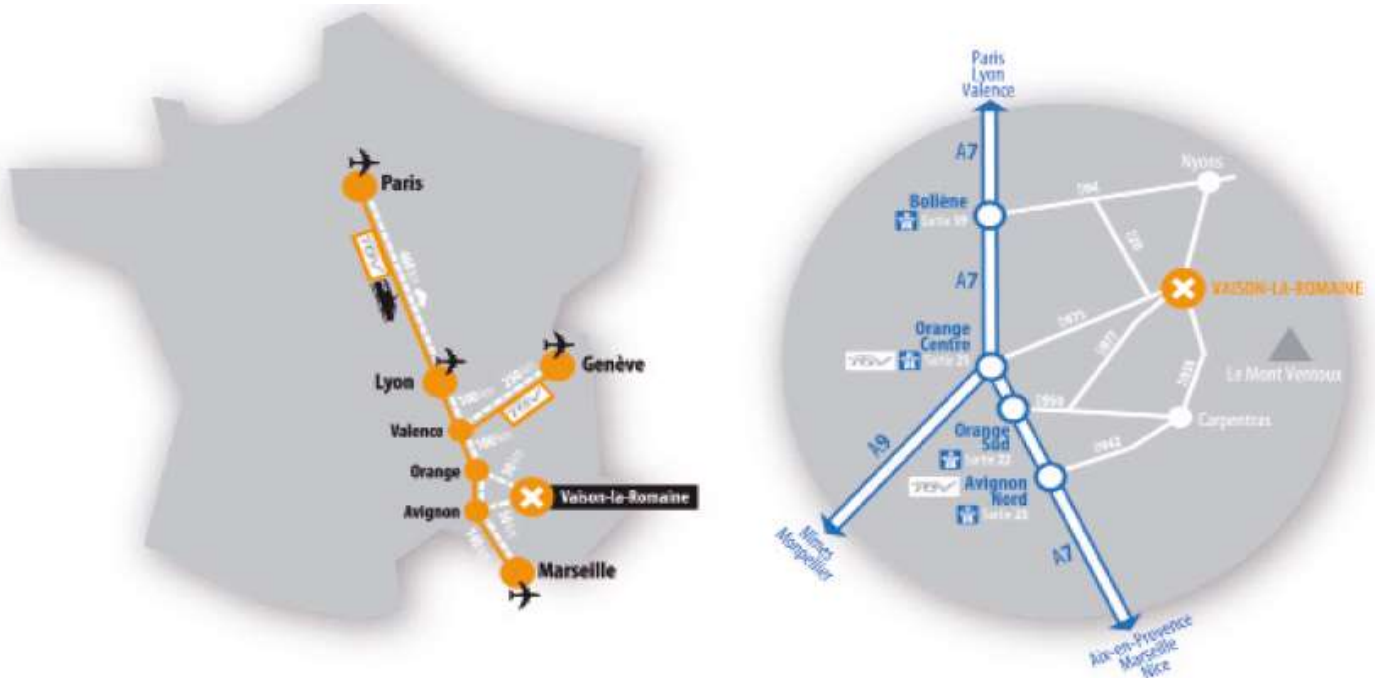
Paris

TGV

Lyon

Genève

TGV

Valence

Orange

Vaison-la-Romaine

Avignon

Marseille

Paris
Lyon
Valence

A7

Bollène
Sortie 19

A7

Orange
Centre
TGV Sortie 21

A9

Nîmes
Montpellier

Orange
Sud
Sortie 22

TGV Avignon
Nord
Sortie 23

A7

Aix-en-Provence
Marseille
Nice

Nyons

994

VAISON-LA-ROMAINE

D975

977

Le Mont Ventoux

D950

Carpentras

942